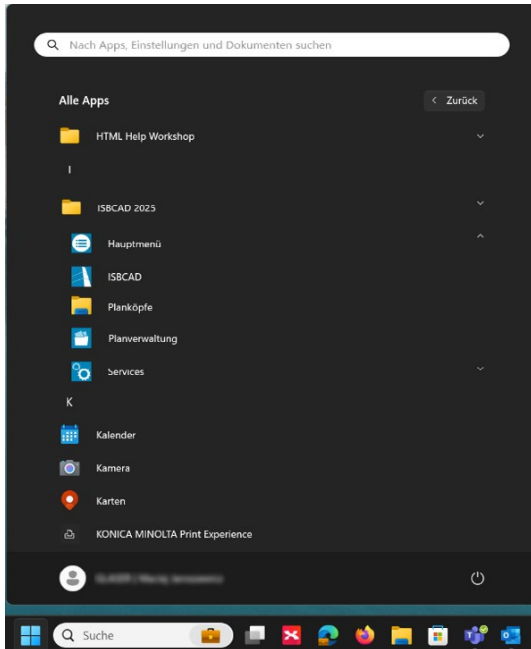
Nach Apps, Einstellungen und Dokumenten suchen

Alle Apps

< Zurück

HTML Help Workshop

I

ISBCAD 2025

Hauptmenü

ISBCAD

Planköpfe

Planverwaltung

Services

K

Kalender

Kamera

Karten

KONICA MINOLTA Print Experience

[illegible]

Suche